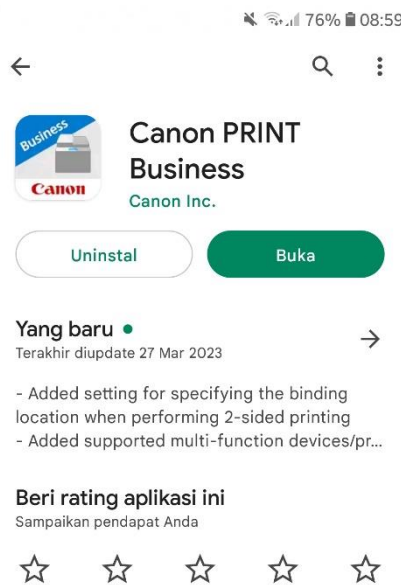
76% 08:59

Business
Canon

Canon PRINT Business
Canon Inc.

Uninstal
Buka

Yang baru •
Terakhir diupdate 27 Mar 2023

- Added setting for specifying the binding location when performing 2-sided printing
- Added supported multi-function devices/pr...

Beri rating aplikasi ini
Sampaikan pendapat Anda